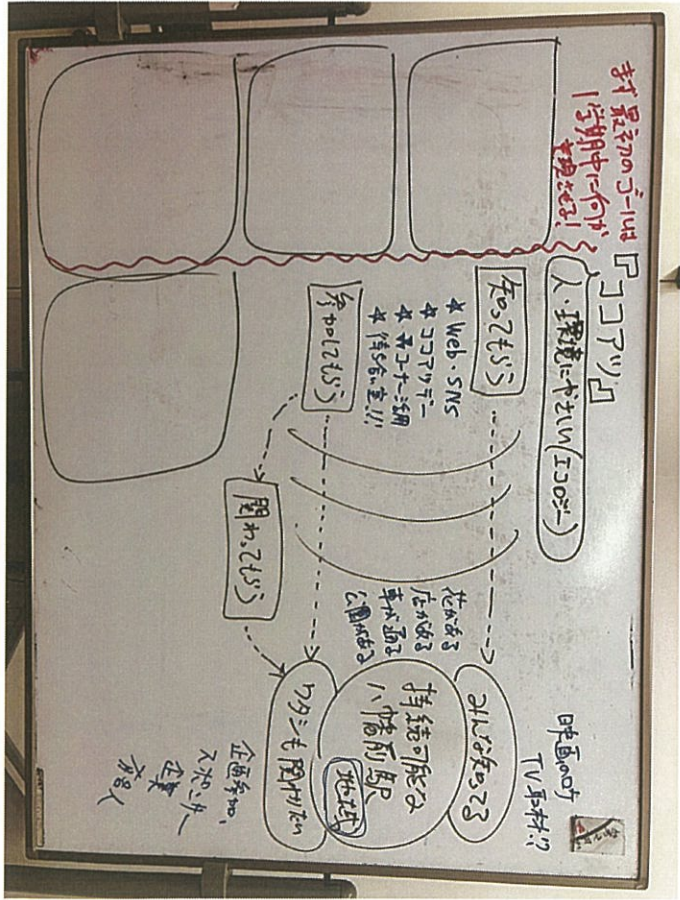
まず最初のゴールは
1学期中に何かを
実現させる!

♪ココアツ♪

人・環境にやさしい(エコロジー)

知ってもらう

★ Web・SNS
★ ココアツデー
★ ユーザー活用
★ 付き合い重!!

分かってもらう

関わってもらう

みんな知ってる

花がある
広がある
声が届る
心通がある

持続可能な
八幡駅
地域

ワタシも関わりたい

映画OOTT
TV取材!?

企画参加
スポンサー
企業
個人